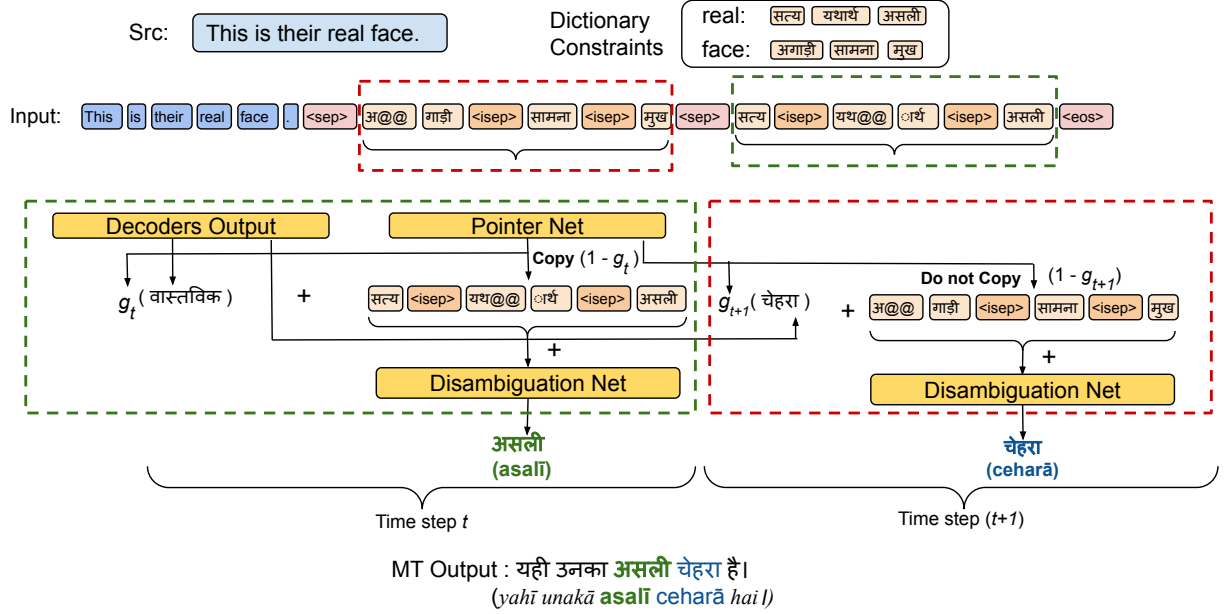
Src: This is their real face.

Dictionary Constraints
real: सत्य यथार्थ असली
face: अगाड़ी सामना मुख

Input: This is their real face . <sep> अ@@ गाड़ी <isep> सामना <isep> मुख <sep> सत्य <isep> यथ@@ ार्थ <isep> असली <eos>

Decoders Output
Pointer Net
Copy $(1 - g_t)$
$g_t$ ( वास्तविक )
+
सत्य <isep> यथ@@ ार्थ <isep> असली
+
Disambiguation Net
असली
(asalī)

Do not Copy $(1 - g_{t+1})$
$g_{t+1}$ ( चेहरा )
+
अ@@ गाड़ी <isep> सामना <isep> मुख
+
Disambiguation Net
चेहरा
(cehrā)

Time step $t$
Time step $(t+1)$

MT Output : यही उनका असली चेहरा है।
(yahī unakā asalī cehrā hai I)